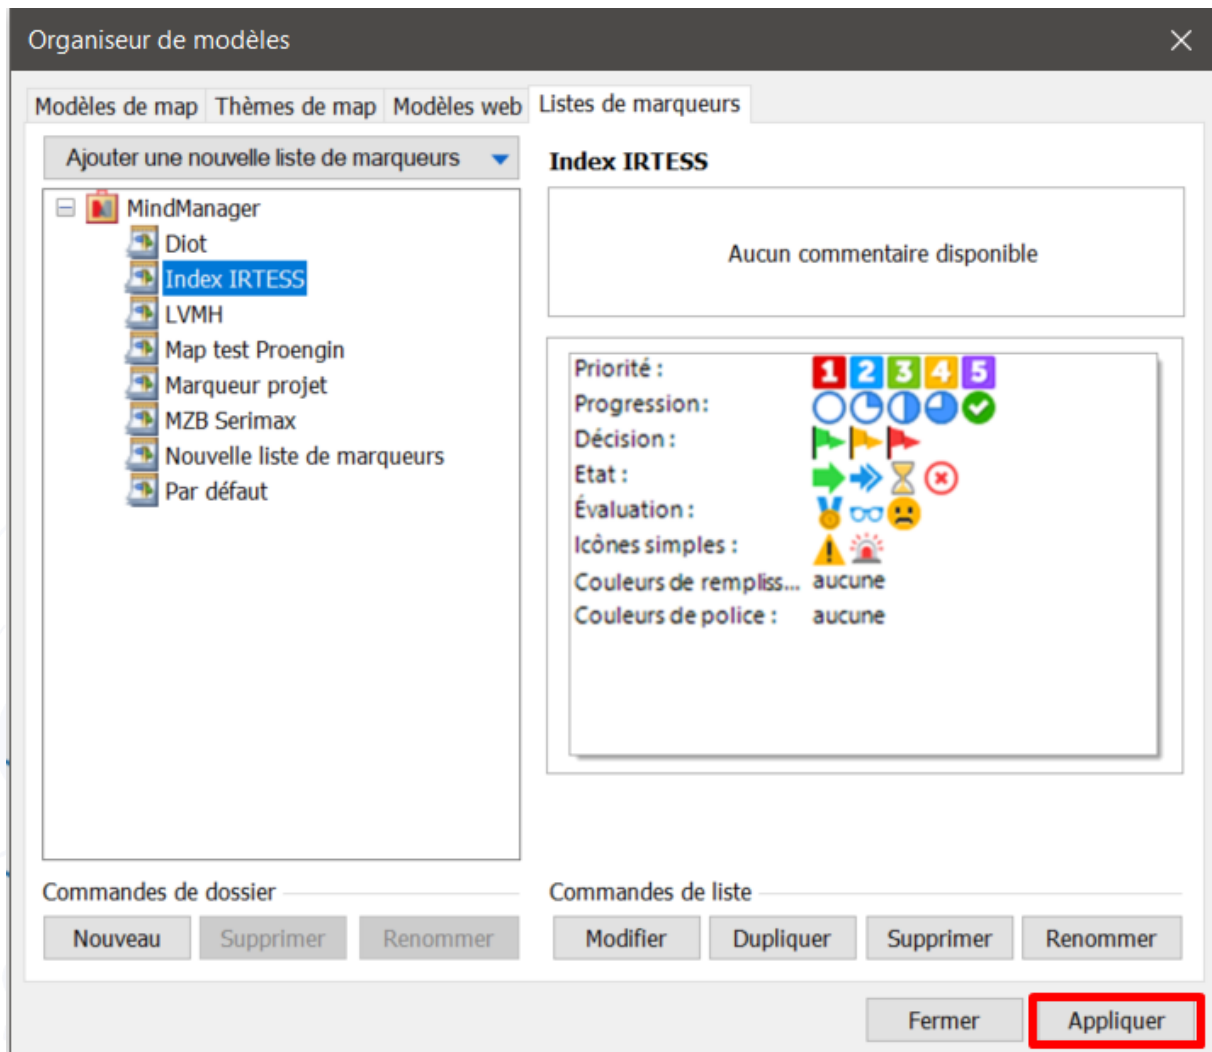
Organiseur de modèles

Modèles de map | Thèmes de map | Modèles web | Listes de marqueurs

Ajouter une nouvelle liste de marqueurs

MindManager
Diot
Index IRTESS
LVMH
Map test Proengin
Marqueur projet
MZB Serimax
Nouvelle liste de marqueurs
Par défaut

Index IRTESS

Aucun commentaire disponible

Priorité : 1 2 3 4 5
Progression:
Décision :
Etat :
Évaluation :
Icônes simples :
Couleurs de rempliss... aucune
Couleurs de police : aucune

Commandes de dossier

Nouveau Supprimer Renommer

Commandes de liste

Modifier Dupliquer Supprimer Renommer

Fermer Appliquer